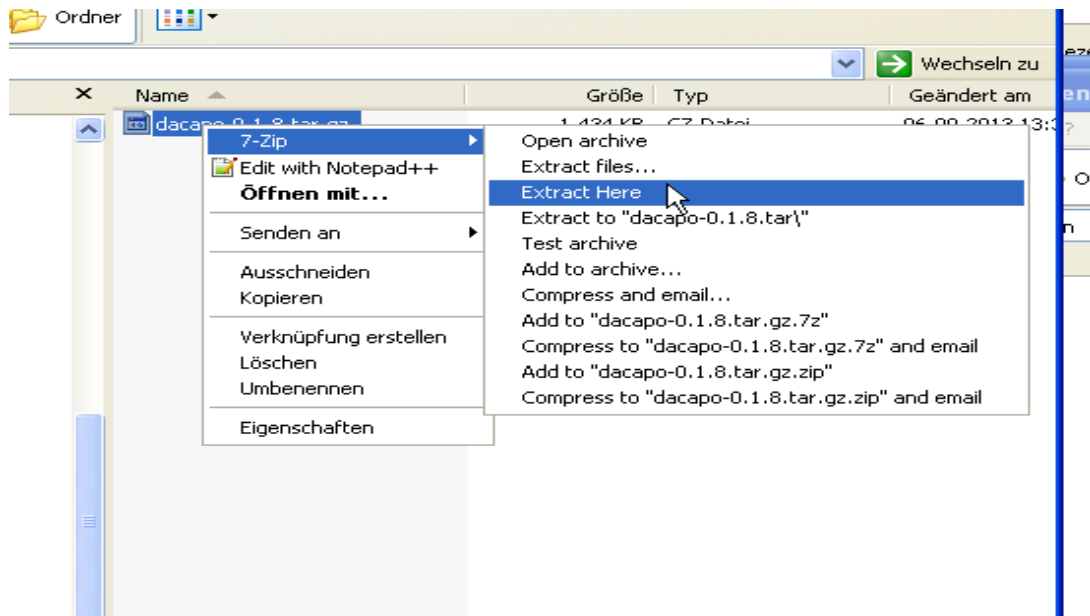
Ordner

Wechseln zu

Name

Größe

Typ

Geändert am

dacapo-0.1.8.tar.gz

1.434 KB

GZ-Datei

06.09.2013 13:3

7-Zip

Edit with Notepad++

Öffnen mit...

Senden an

Ausschneiden

Kopieren

Verknüpfung erstellen

Löschen

Umbenennen

Eigenschaften

Open archive

Extract files...

Extract Here

Extract to "dacapo-0.1.8.tar\"

Test archive

Add to archive...

Compress and email...

Add to "dacapo-0.1.8.tar.gz.7z"

Compress to "dacapo-0.1.8.tar.gz.7z" and email

Add to "dacapo-0.1.8.tar.gz.zip"

Compress to "dacapo-0.1.8.tar.gz.zip" and email